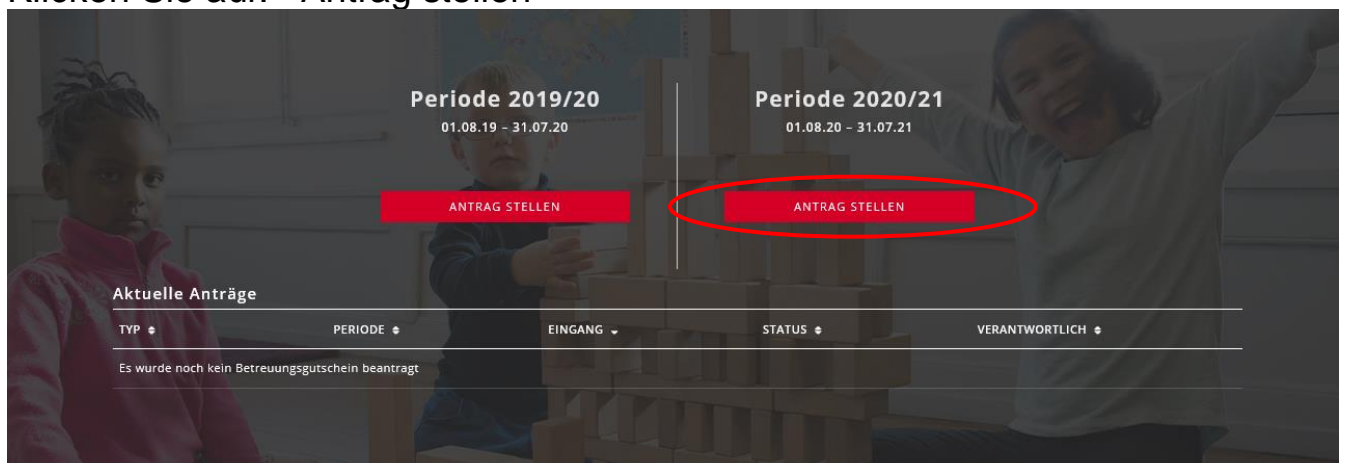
Klicken Sie auf "Antrag stellen"

Periode 2019/20
01.08.19 – 31.07.20

ANTRAG STELLEN

Periode 2020/21
01.08.20 – 31.07.21

ANTRAG STELLEN

Aktuelle Anträge

| TYP | PERIODE | EINGANG | STATUS | VERANTWORTLICH |
|---|---|---|---|---|
| Es wurde noch kein Betreuungsgutschein beantragt | | | | |